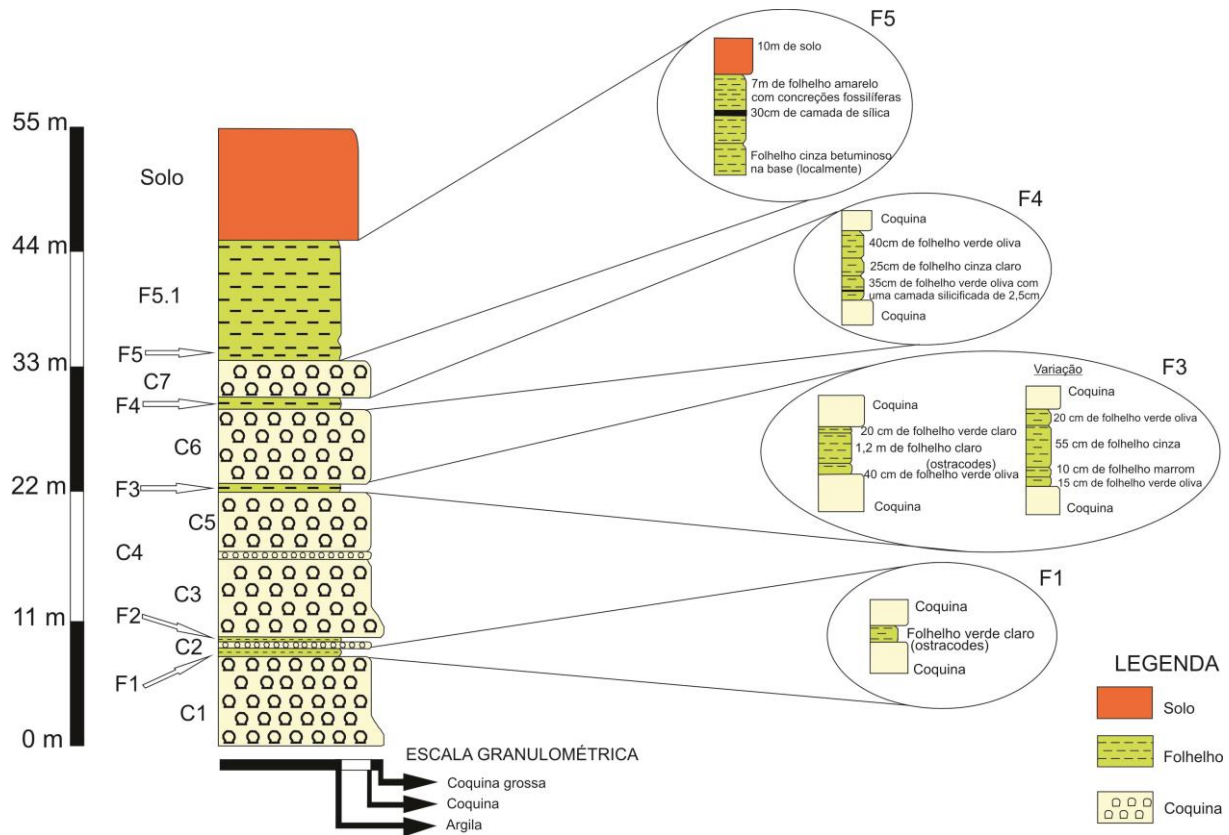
55 m
44 m
33 m
22 m
11 m
0 m

Solo
F5.1
F5
C7
F4
C6
F3
C5
C4
C3
F2
C2
F1
C1

F5
10m de solo
7m de folhelho amarelo com concreções fossilíferas
30cm de camada de sílica
Folhelho cinza betuminoso na base (localmente)

F4
Coquina
40cm de folhelho verde oliva
25cm de folhelho cinza claro
35cm de folhelho verde oliva com uma camada silicificada de 2,5cm
Coquina

F3
Coquina
20 cm de folhelho verde claro
1,2 m de folhelho claro (ostracodes)
40 cm de folhelho verde oliva
Coquina

Variação
Coquina
20 cm de folhelho verde oliva
55 cm de folhelho cinza
10 cm de folhelho marrom
15 cm de folhelho verde oliva
Coquina

F1
Coquina
Folhelho verde claro (ostracodes)
Coquina

LEGENDA
Solo
Folhelho
Coquina

ESCALA GRANULOMÉTRICA
Coquina grossa
Coquina
Argila